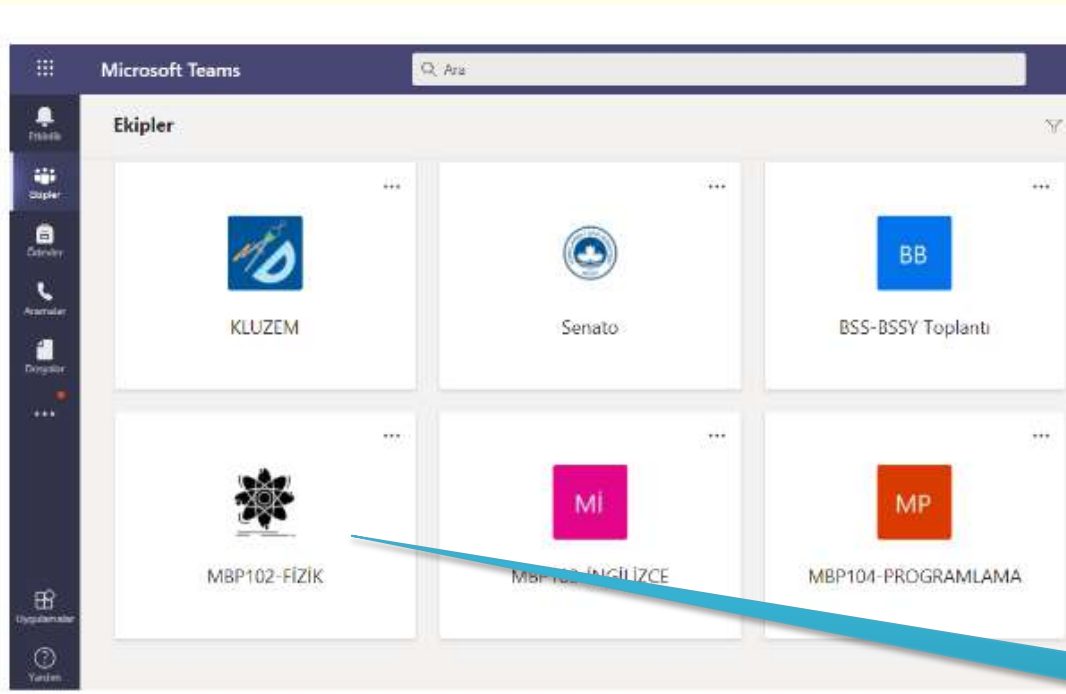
Microsoft Teams

Ara

Etkinlik

Ekipler

Ödevler

Aramalar

Dosyalar

...

Uygulamalar

Yardım

Ekipler

...

KLUZEM

...

Senato

...

BB

BSS-BSSY Toplantı

...

MBP102-FİZİK

...

Mİ

MBP1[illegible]-İNGİLİZCE

...

MP

MBP104-PROGRAMLAMA